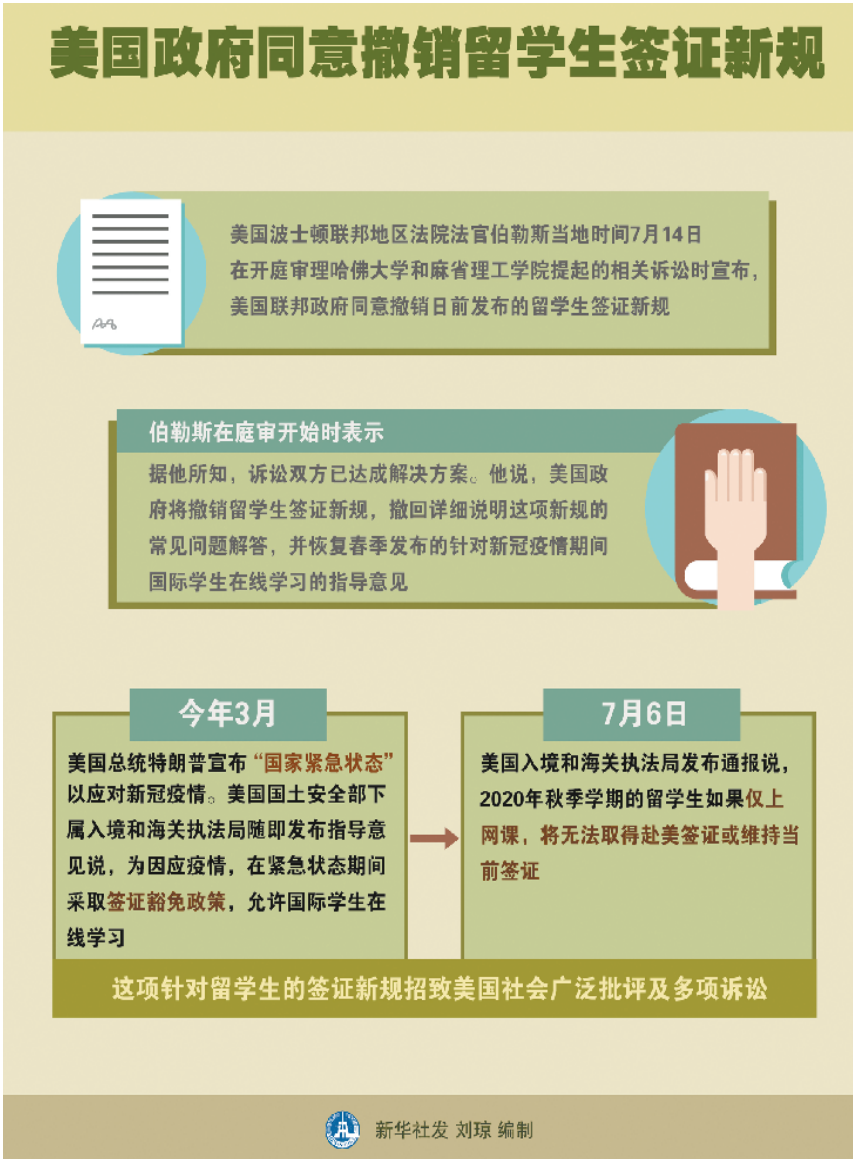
美国政府同意撤销留学生签证新规

美国波士顿联邦地区法院法官伯勒斯当地时间7月14日在开庭审理哈佛大学和麻省理工学院提起的相关诉讼时宣布，美国联邦政府同意撤销日前发布的留学生签证新规

伯勒斯在庭审开始时表示

据他所知，诉讼双方已达成解决方案。他说，美国政府将撤销留学生签证新规，撤回详细说明这项新规的常见问题解答，并恢复春季发布的针对新冠疫情期间国际学生在线学习的指导意见

今年3月

美国总统特朗普宣布“国家紧急状态”以应对新冠疫情。美国国土安全部下属入境和海关执法局随即发布指导意见说，为因应疫情，在紧急状态期间采取签证豁免政策，允许国际学生在线学习

7月6日

美国入境和海关执法局发布通报说，2020年秋季学期的留学生如果仅上网课，将无法取得赴美签证或维持当前签证

这项针对留学生的签证新规招致美国社会广泛批评及多项诉讼

新华社发 刘琼 编制